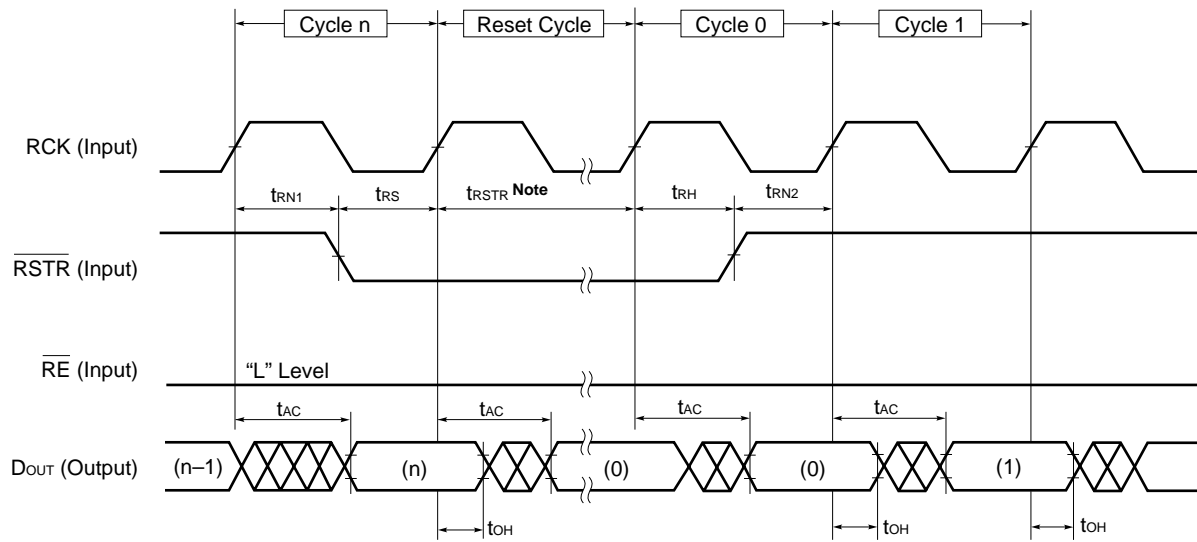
Cycle n

Reset Cycle

Cycle 0

Cycle 1

RCK (Input)

$t_{RN1}$ $t_{RS}$ $t_{RSTR}$ Note $t_{RH}$ $t_{RN2}$

$\overline{RSTR}$ (Input)

$\overline{RE}$ (Input)

“L” Level

$t_{AC}$ $t_{AC}$ $t_{AC}$ $t_{AC}$

$D_{OUT}$ (Output)

(n–1) (n) (0) (0) (1)

$t_{OH}$ $t_{OH}$ $t_{OH}$